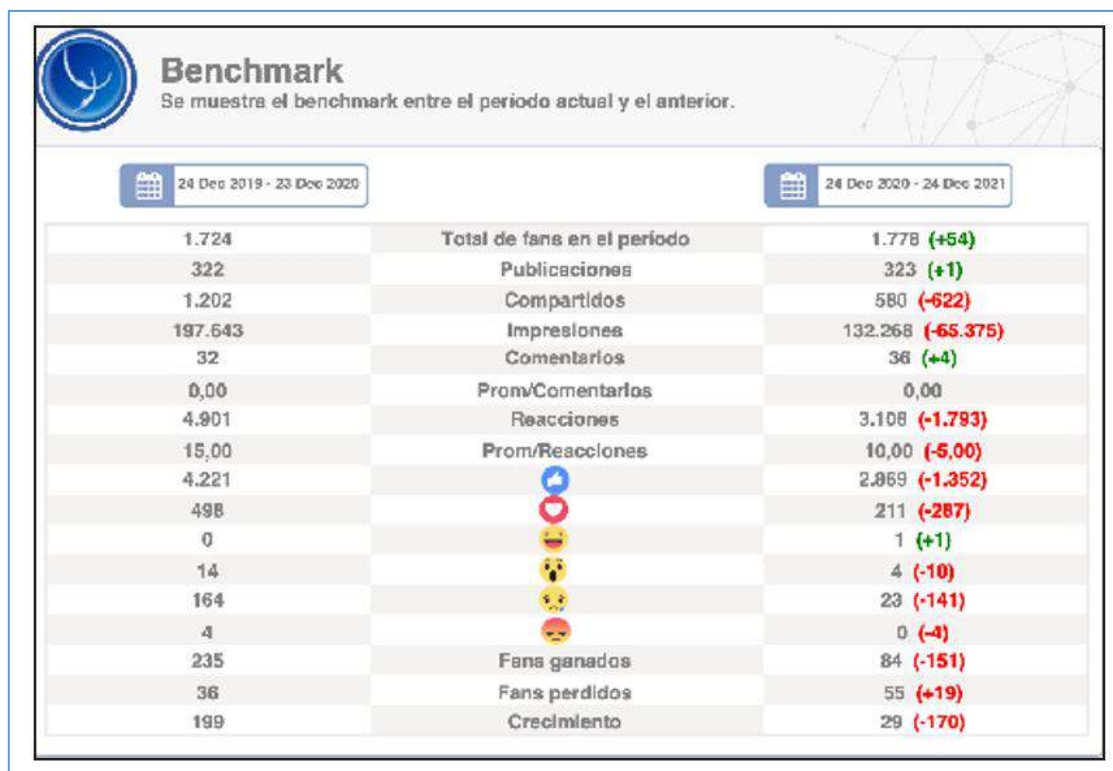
Benchmark
Se muestra el benchmark entre el periodo actual y el anterior.

24 Dec 2019 - 23 Dec 2020

24 Dec 2020 - 24 Dec 2021

| | | |
|---|---|---|
| 1.724 | Total de fans en el periodo | 1.778 (+54) |
| 322 | Publicaciones | 323 (+1) |
| 1.202 | Compartidos | 580 (-622) |
| 197.643 | Impresiones | 132.268 (-65.375) |
| 32 | Comentarios | 36 (+4) |
| 0,00 | Prom/Comentarios | 0,00 |
| 4.901 | Reacciones | 3.108 (-1.793) |
| 15,00 | Prom/Reacciones | 10,00 (-5,00) |
| 4.221 | | 2.869 (-1.352) |
| 498 | | 211 (-287) |
| 0 | | 1 (+1) |
| 14 | | 4 (-10) |
| 164 | | 23 (-141) |
| 4 | | 0 (-4) |
| 235 | Fans ganados | 84 (-151) |
| 36 | Fans perdidos | 55 (+19) |
| 199 | Crecimiento | 29 (-170) |